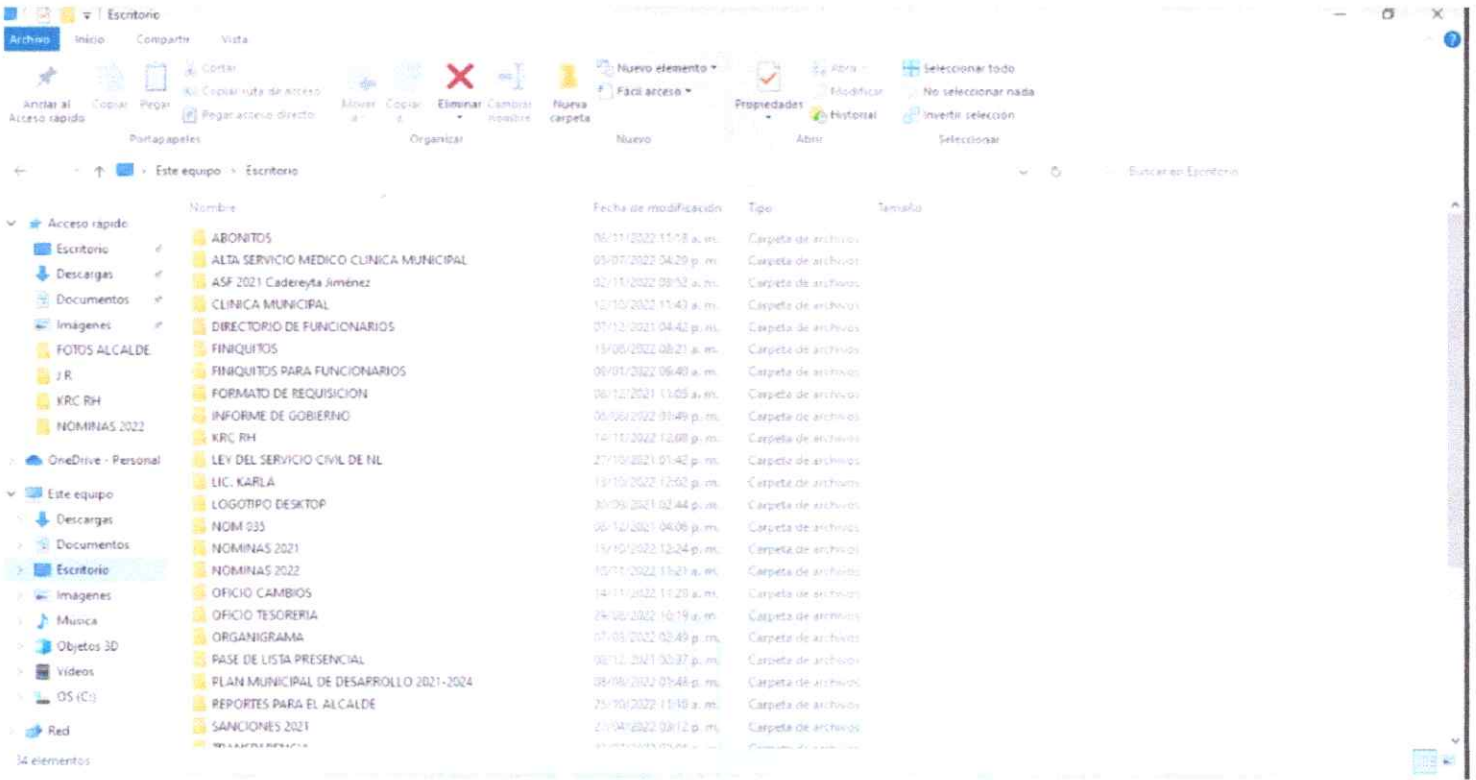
Escritorio

Archivo Inicio Compartir Vista

Anclar al Acceso rápido Copiar Pegar Cortar Copiar ruta de acceso Pegar acceso directo Portapapeles

Mover a Copiar a Eliminar Cambiar nombre Organizar

Nueva carpeta Nuevo elemento Fácil acceso Nuevo

Propiedades Abrir Modificar Historial Abrir

Seleccionar todo No seleccionar nada Invertir selección Seleccionar

Este equipo > Escritorio

Buscar en Escritorio

Acceso rápido
Escritorio
Descargas
Documentos
Imágenes
FOTOS ALCALDE
J R
KRC RH
NOMINAS 2022
OneDrive - Personal
Este equipo
Descargas
Documentos
Escritorio
Imagenes
Musica
Objetos 3D
Videos
OS (C:)
Red

| Nombre | Fecha de modificación | Tipo | Tamaño |
|---|---|---|---|
| ABONITOS | 06/11/2022 11:18 a. m. | Carpeta de archivos | |
| ALTA SERVICIO MEDICO CLINICA MUNICIPAL | 05/07/2022 04:29 p. m. | Carpeta de archivos | |
| ASF 2021 Cadereyta Jiménez | 02/11/2022 08:52 a. m. | Carpeta de archivos | |
| CLINICA MUNICIPAL | 12/10/2022 11:43 a. m. | Carpeta de archivos | |
| DIRECTORIO DE FUNCIONARIOS | 07/12/2021 04:42 p. m. | Carpeta de archivos | |
| FINIQUITOS | 15/08/2022 08:21 a. m. | Carpeta de archivos | |
| FINIQUITOS PARA FUNCIONARIOS | 06/01/2022 06:40 a. m. | Carpeta de archivos | |
| FORMATO DE REQUISICION | 06/12/2021 11:05 a. m. | Carpeta de archivos | |
| INFORME DE GOBIERNO | 06/08/2022 01:49 p. m. | Carpeta de archivos | |
| KRC RH | 14/11/2022 12:08 p. m. | Carpeta de archivos | |
| LEY DEL SERVICIO CIVIL DE NL | 27/10/2021 01:42 p. m. | Carpeta de archivos | |
| LIC. KARLA | 13/10/2022 12:02 p. m. | Carpeta de archivos | |
| LOGOTIPO DESKTOP | 30/09/2021 02:44 p. m. | Carpeta de archivos | |
| NOM 035 | 08/12/2021 04:06 p. m. | Carpeta de archivos | |
| NOMINAS 2021 | 15/10/2022 12:24 p. m. | Carpeta de archivos | |
| NOMINAS 2022 | 10/11/2022 11:23 a. m. | Carpeta de archivos | |
| OFICIO CAMBIOS | 14/11/2022 11:20 a. m. | Carpeta de archivos | |
| OFICIO TESORERIA | 29/08/2022 10:19 a. m. | Carpeta de archivos | |
| ORGANIGRAMA | 07/03/2022 02:49 p. m. | Carpeta de archivos | |
| PASE DE LISTA PRESENCIAL | 08/12/2021 10:37 p. m. | Carpeta de archivos | |
| PLAN MUNICIPAL DE DESARROLLO 2021-2024 | 08/08/2022 03:44 p. m. | Carpeta de archivos | |
| REPORTES PARA EL ALCALDE | 25/10/2022 11:10 a. m. | Carpeta de archivos | |
| SANCIONES 2021 | 21/04/2022 03:12 p. m. | Carpeta de archivos | |
| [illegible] | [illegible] | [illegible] | |

34 elementos